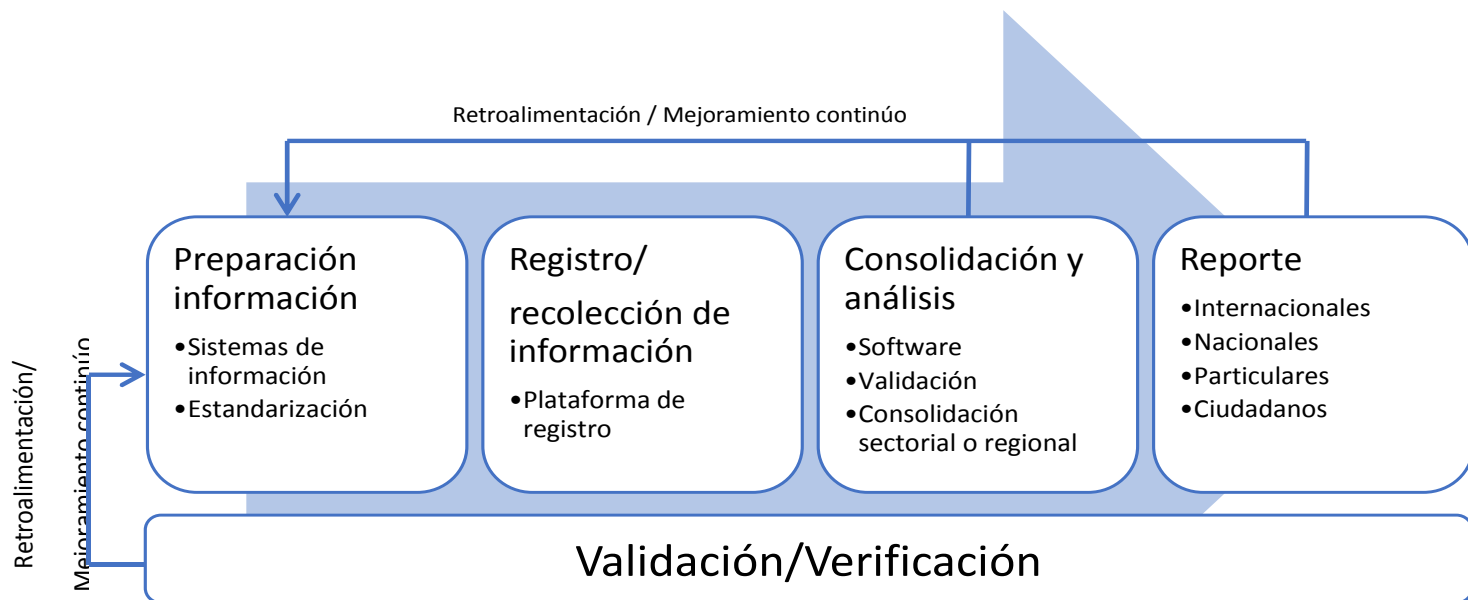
Retroalimentación / Mejoramiento continúo

Preparación información
•Sistemas de información
•Estandarización

Registro/
recolección de información
•Plataforma de registro

Consolidación y análisis
•Software
•Validación
•Consolidación sectorial o regional

Reporte
•Internacionales
•Nacionales
•Particulares
•Ciudadanos

Retroalimentación/
Mejoramiento continúo

Validación/Verificación